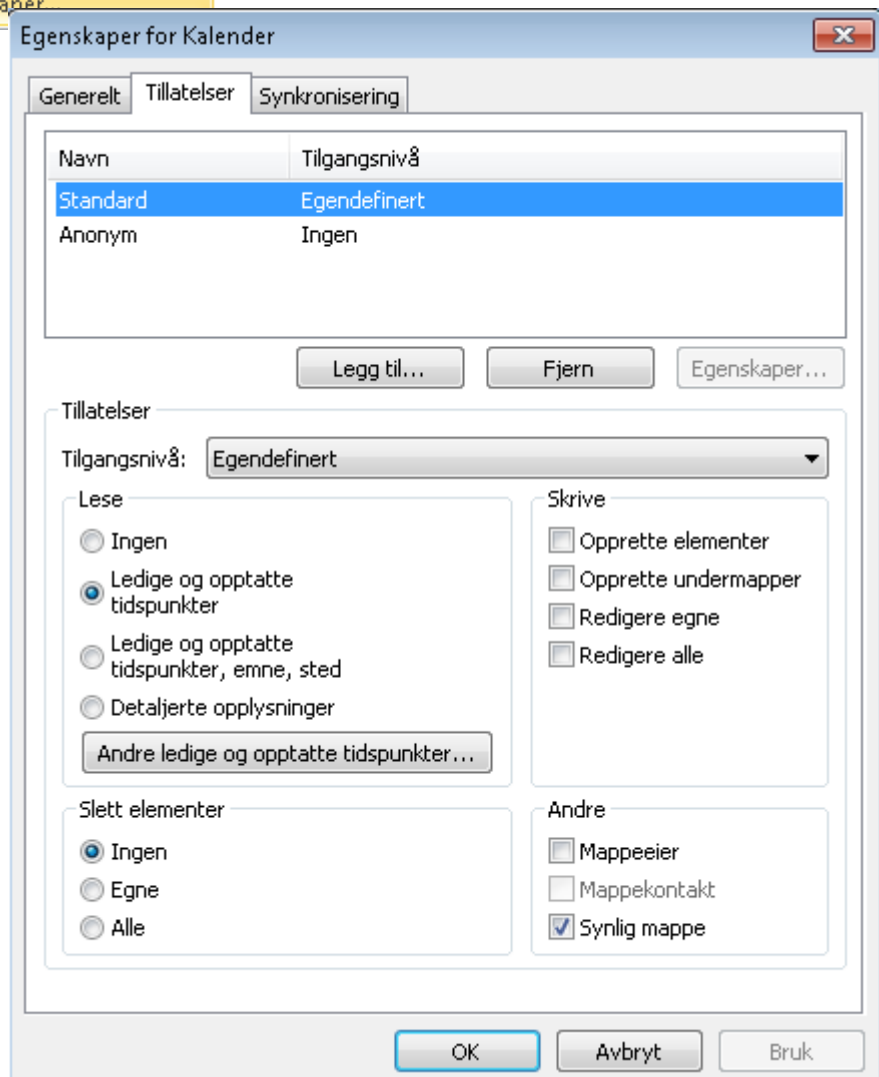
aper...

Egenskaper for Kalender

Generelt | Tillatelser | Synkronisering

| Navn | Tilgangsnivå |
|---|---|
| Standard | Egendefinert |
| Anonym | Ingen |

Legg til... Fjern Egenskaper...

Tillatelser

Tilgangsnivå: Egendefinert

Lese
Ingen
Ledige og opptatte tidspunkter
Ledige og opptatte tidspunkter, emne, sted
Detaljerte opplysninger
Andre ledige og opptatte tidspunkter...

Skrive
Opprette elementer
Opprette undermapper
Redigere egne
Redigere alle

Slett elementer
Ingen
Egne
Alle

Andre
Mappeeier
Mappekontakt
Synlig mappe

OK Avbryt Bruk